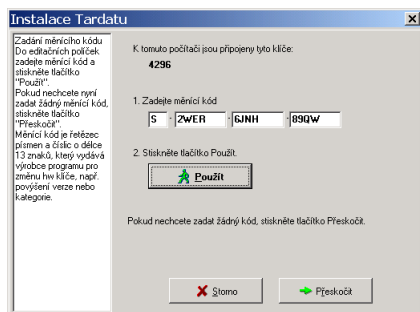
Instalace Tardatu

Zadání měnícího kódu
Do editačních políček zadejte měnící kód a stiskněte tlačítko "Použít".
Pokud nechcete nyní zadat žádný měnící kód, stiskněte tlačítko "Přeskočit".
Měnící kód je řetězec písmen a číslic o délce 13 znaků, který vydává výrobce programu pro změnu hw klíče, např. povýšení verze nebo kategorie.

K tomuto počítači jsou připojeny tyto klíče:
4296

1. Zadejte měnící kód
S 2WER 6JNH 89QW

2. Stiskněte tlačítko Použít.

Použít

Pokud nechcete zadat žádný kód, stiskněte tlačítko Přeskočit.

Storno

Přeskočit